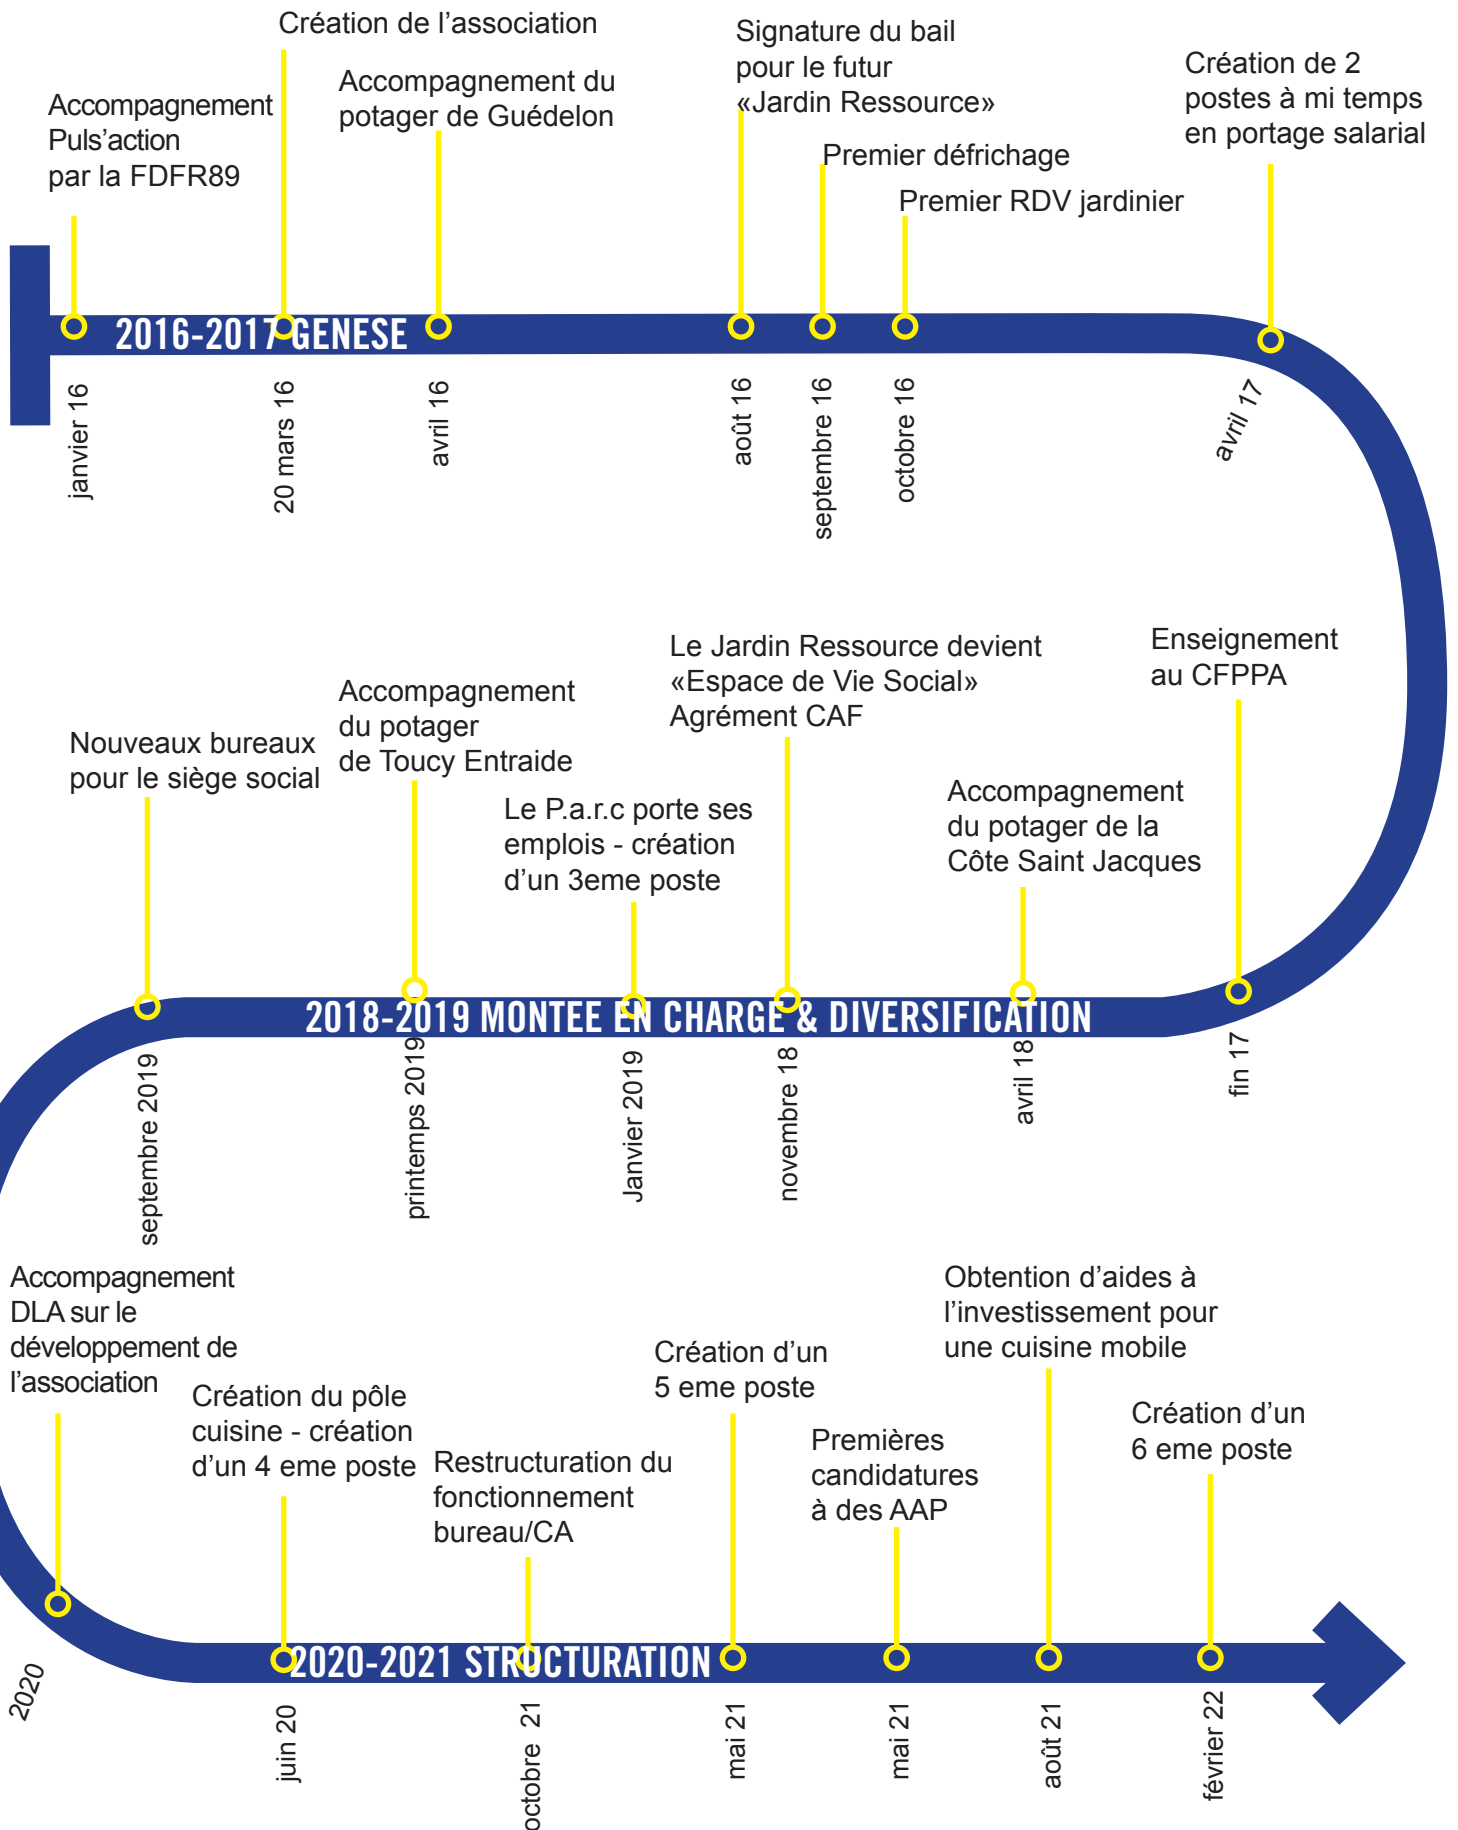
Création de l'association

Accompagnement Puls'action par la FDFR89

Accompagnement du potager de Guédelon

Signature du bail pour le futur «Jardin Ressource»

Premier défrichage

Premier RDV jardinier

Création de 2 postes à mi temps en portage salarial

2016-2017 GENESE

janvier 16

20 mars 16

avril 16

août 16

septembre 16

octobre 16

avril 17

Nouveaux bureaux pour le siège social

Accompagnement du potager de Toucy Entraide

Le P.a.r.c porte ses emplois - création d'un 3eme poste

Le Jardin Ressource devient «Espace de Vie Social» Agrément CAF

Accompagnement du potager de la Côte Saint Jacques

Enseignement au CFPPA

2018-2019 MONTEE EN CHARGE & DIVERSIFICATION

septembre 2019

printemps 2019

Janvier 2019

novembre 18

avril 18

fin 17

Accompagnement DLA sur le développement de l'association

Création du pôle cuisine - création d'un 4 eme poste

Restructuration du fonctionnement bureau/CA

Création d'un 5 eme poste

Premières candidatures à des AAP

Obtention d'aides à l'investissement pour une cuisine mobile

Création d'un 6 eme poste

2020-2021 STRUCTURATION

2020

juin 20

octobre 21

mai 21

mai 21

août 21

février 22